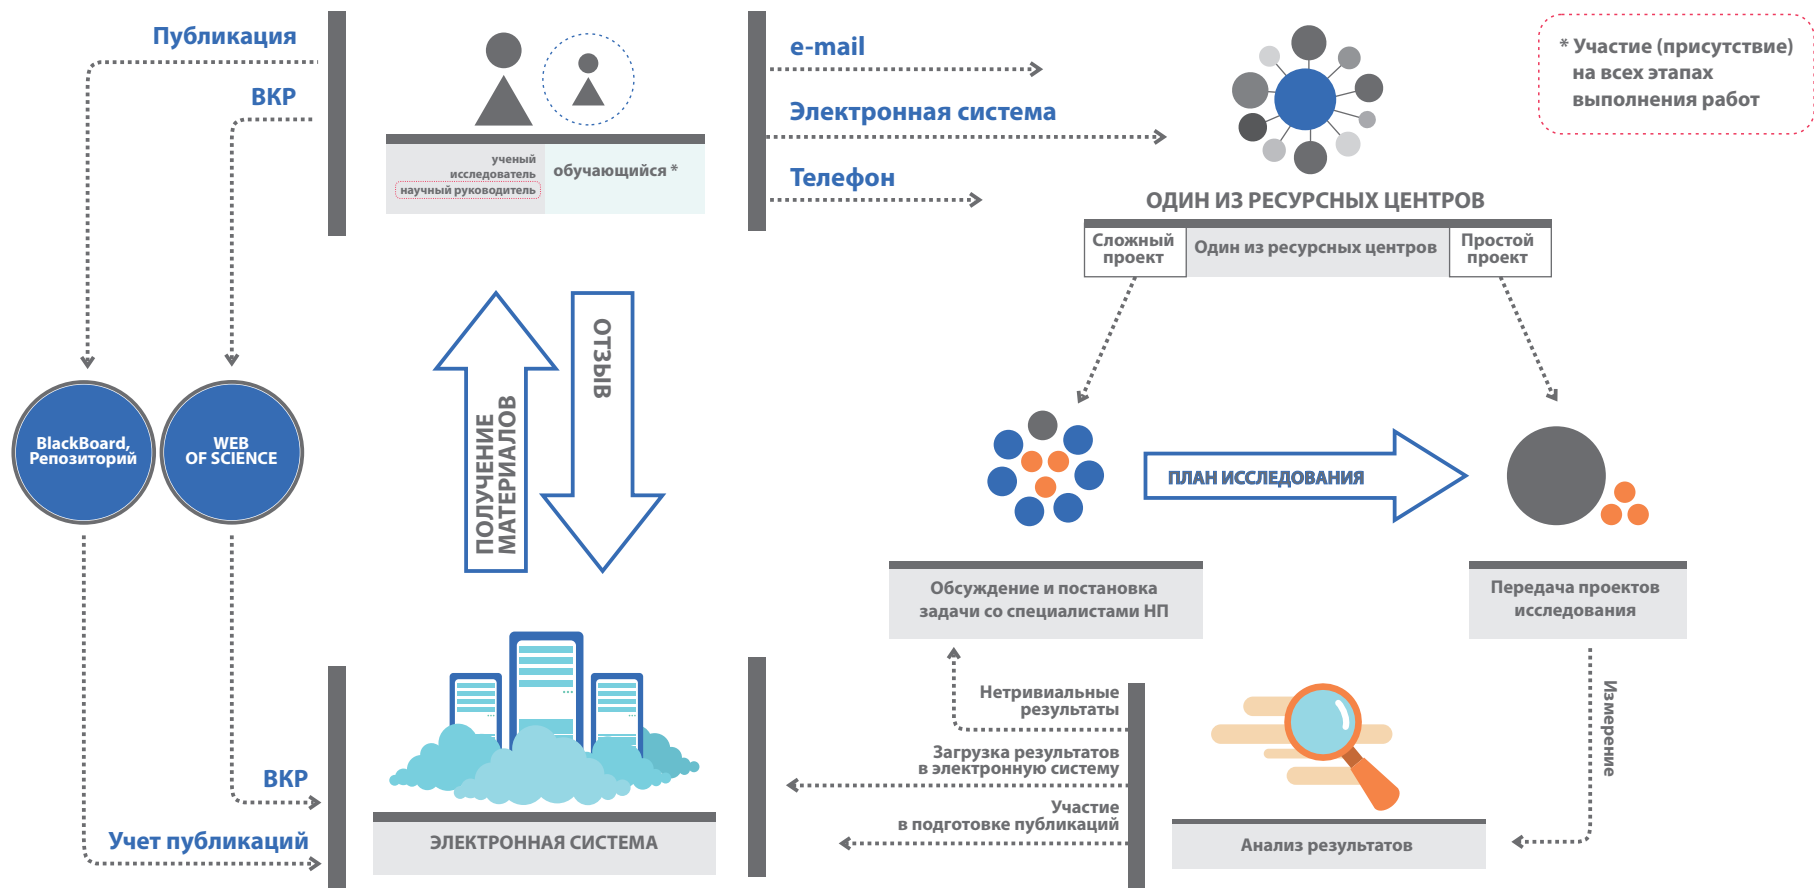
Публикация

ВКР

ученый исследователь
научный руководитель
обучающийся *

e-mail

Электронная система

Телефон

* Участие (присутствие) на всех этапах выполнения работ

ОДИН ИЗ РЕСУРСНЫХ ЦЕНТРОВ

| Сложный проект | Один из ресурсных центров | Простой проект |
|---|---|---|

BlackBoard, Репозиторий

WEB OF SCIENCE

ПОЛУЧЕНИЕ МАТЕРИАЛОВ

ОТЗЫВ

ПЛАН ИССЛЕДОВАНИЯ

Обсуждение и постановка задачи со специалистами НП

Передача проектов исследования

Измерение

Нетривиальные результаты

Загрузка результатов в электронную систему

Участие в подготовке публикаций

ВКР

Учет публикаций

ЭЛЕКТРОННАЯ СИСТЕМА

Анализ результатов